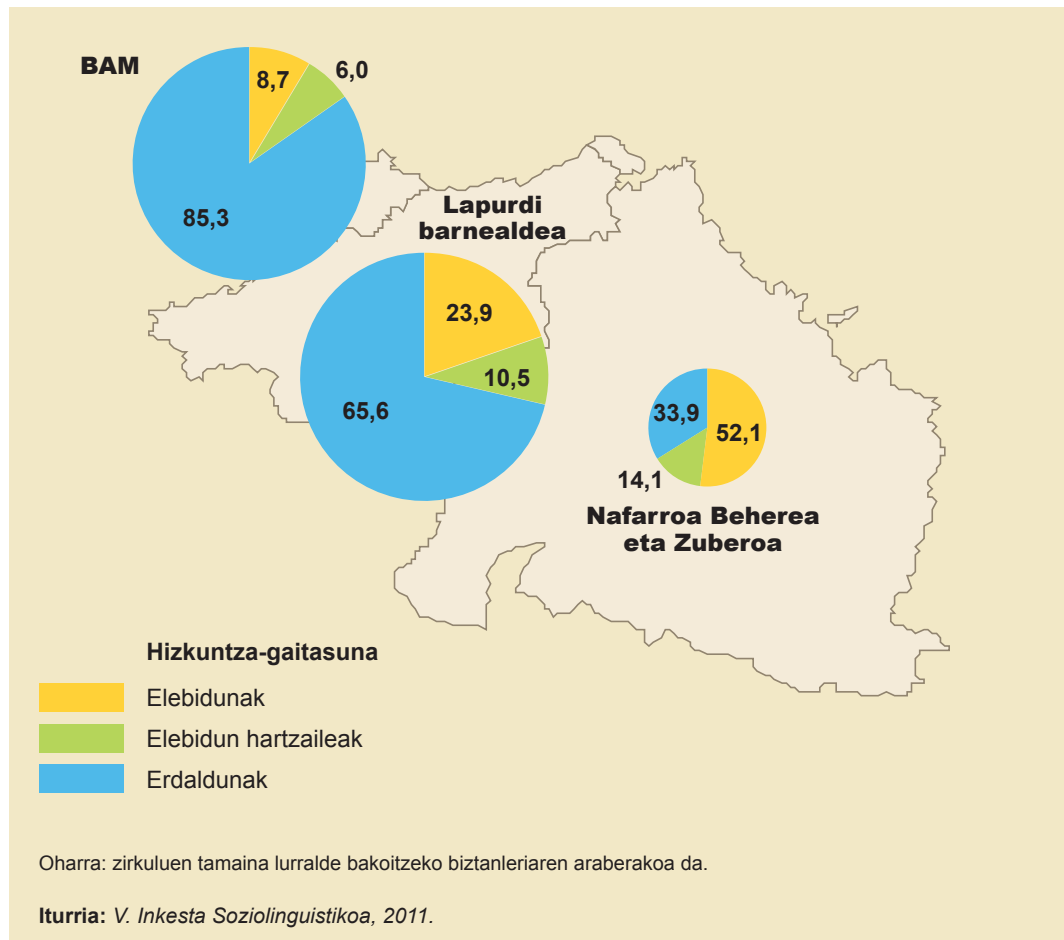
BAM

8,7

6,0

85,3

Lapurdi barnealdea

23,9

10,5

65,6

33,9

52,1

14,1

Nafarroa Beherea eta Zuberoa

Hizkuntza-gaitasuna

Elebidunak

Elebidun hartzaileak

Erdaldunak

Oharra: zirkuluen tamaina lurralde bakoitzeko biztanleriaren araberakoa da.

Iturria: V. Inkesta Soziolinguistikoa, 2011.